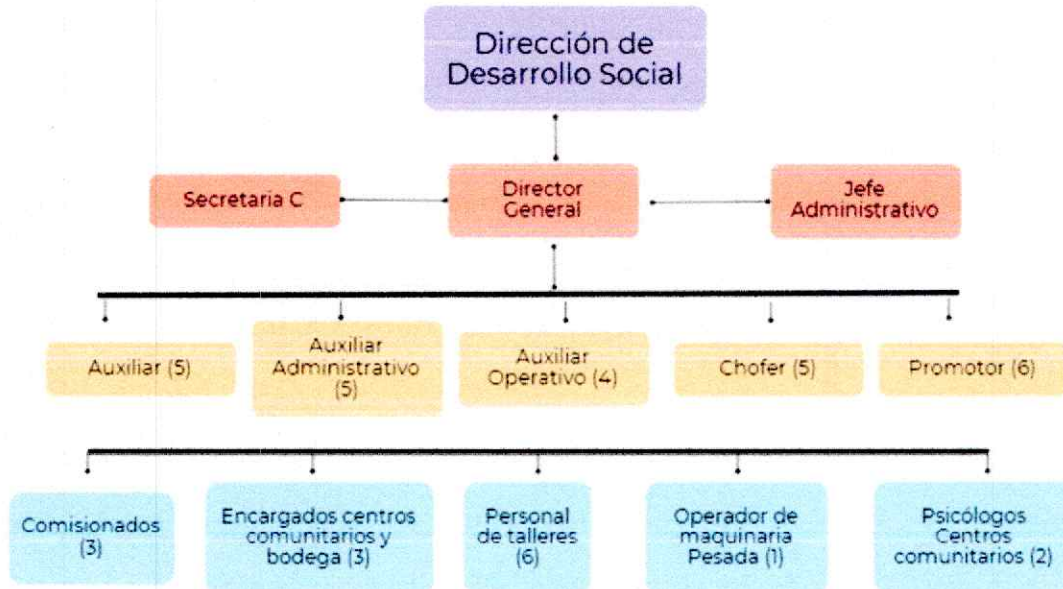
Dirección de Desarrollo Social

Secretaria C

Director General

Jefe Administrativo

Auxiliar (5)

Auxiliar Administrativo (5)

Auxiliar Operativo (4)

Chofer (5)

Promotor (6)

Comisionados (3)

Encargados centros comunitarios y bodega (3)

Personal de talleres (6)

Operador de maquinaria Pesada (1)

Psicólogos Centros comunitarios (2)